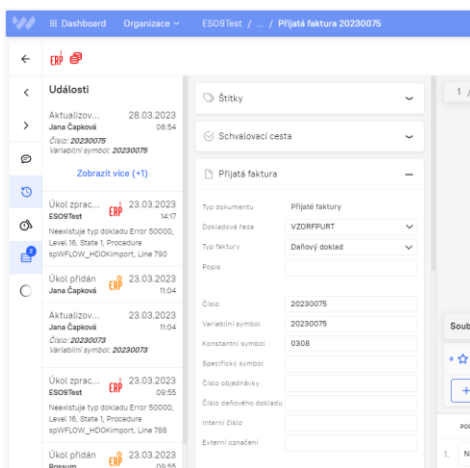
Dashboard Organizace ESO9Test / ... / Přijatá faktura 20230075

ERP

Události

Aktualizov... 28.03.2023
Jana Čapková 08:54
Číslo: 20230075
Variabilní symbol: 20230075

Zobrazit více (+1)

Úkol zprac... 23.03.2023
ESO9Test 14:17
Neexistuje typ dokladu Error 50000, Level 16, State 1, Procedure spWFLOW_HDOKImport, Line 790

Úkol přidán 23.03.2023
Jana Čapková 11:04

Aktualizov... 23.03.2023
Jana Čapková 11:04
Číslo: 20230073
Variabilní symbol: 20230073

Úkol zprac... 23.03.2023
ESO9Test 09:55
Neexistuje typ dokladu Error 50000, Level 16, State 1, Procedure spWFLOW_HDOKImport, Line 788

Úkol přidán 23.03.2023
Rossum 09:55

Štítky

Schvalovací cesta

Přijatá faktura

| | |
|---|---|
| Typ dokumentu | Přijaté faktury |
| Dokladová řada | VZORFPURT |
| Typ faktury | Daňový doklad |
| Popis | |
| Číslo | 20230075 |
| Variabilní symbol | 20230075 |
| Konstantní symbol | 0308 |
| Specifický symbol | |
| Číslo objednávky | |
| Číslo daňového dokladu | |
| Interní číslo | |
| Externí označení | |

1 /

Soub

+

1. N